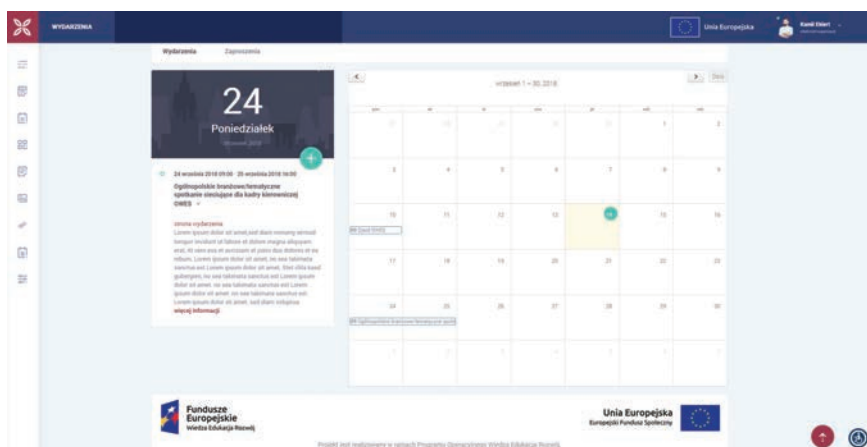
WYDARZENIA

Unia Europejska

Kamil Ekiert

Wydarzenia Zaproszenia

24
Poniedziałek
wrzesień 2018

24 września 2018 09:00 - 25 września 2018 16:00
Ogólnopolskie branżowe/tematyczne spotkanie sieciujące dla kadry kierowniczej OWES

strona wydarzenia
Lorem ipsum dolor sit amet, sed diam nonumy eirmod tempor invidunt ut labore et dolore magna aliquyam erat. At vero eos et accusam et justo duo dolores et ea rebum. Lorem ipsum dolor sit amet, no sea takimata sanctus est Lorem ipsum dolor sit amet. Stet clita kasd gubergren, no sea takimata sanctus est Lorem ipsum dolor sit amet, no sea takimata sanctus est Lorem ipsum dolor sit amet. Lorem ipsum dolor sit amet, sed diam voluptua.
więcej informacji

wrzesień 1 – 30, 2018

Dziś

| pon | wt | śr | czw | pt | sob | niedz |
|---|---|---|---|---|---|---|
| 27 | 28 | 29 | 30 | 31 | 1 | 2 |
| 3 | 4 | 5 | 6 | 7 | 8 | 9 |
| 10 | 11 | 12 | 13 | 14 | 15 | 16 |
| 17 | 18 | 19 | 20 | 21 | 22 | 23 |
| 24 | 25 | 26 | 27 | 28 | 29 | 30 |
| 1 | 2 | 3 | 4 | 5 | 6 | 7 |

09 Zjazd OWES

09 Ogólnopolskie branżowe/tematyczne spotk

Fundusze Europejskie
Wiedza Edukacja Rozwój

Unia Europejska
Europejski Fundusz Społeczny

Projekt jest realizowany w ramach Programu Operacyjnego Wiedza Edukacja Rozwój